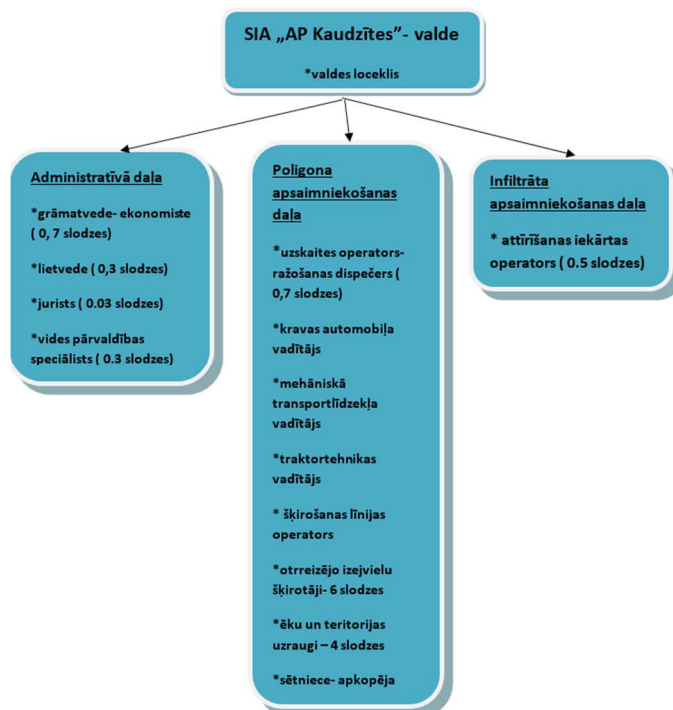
SIA „AP Kaudzītes”- valde

*valdes loceklis

Administratīvā daļa

*grāmatvede- ekonomiste ( 0, 7 slodzes)

*lietvede ( 0,3 slodzes)

*jurists ( 0.03 slodzes)

*vides pārvaldības speciālists ( 0.3 slodzes)

Poligona apsaimniekošanas daļa

*uzskaites operators-ražošanas dispečers ( 0,7 slodzes)

*kravas automobiļa vadītājs

*mehāniskā transportlīdzekļa vadītājs

*traktortehnikas vadītājs

* šķirošanas līnijas operators

*otrreizējo izejvielu šķirotāji- 6 slodzes

*ēku un teritorijas uzraugi – 4 slodzes

*sētniece- apkopēja

Infiltrāta apsaimniekošanas daļa

* attīrīšanas iekārtas operators ( 0.5 slodzes)